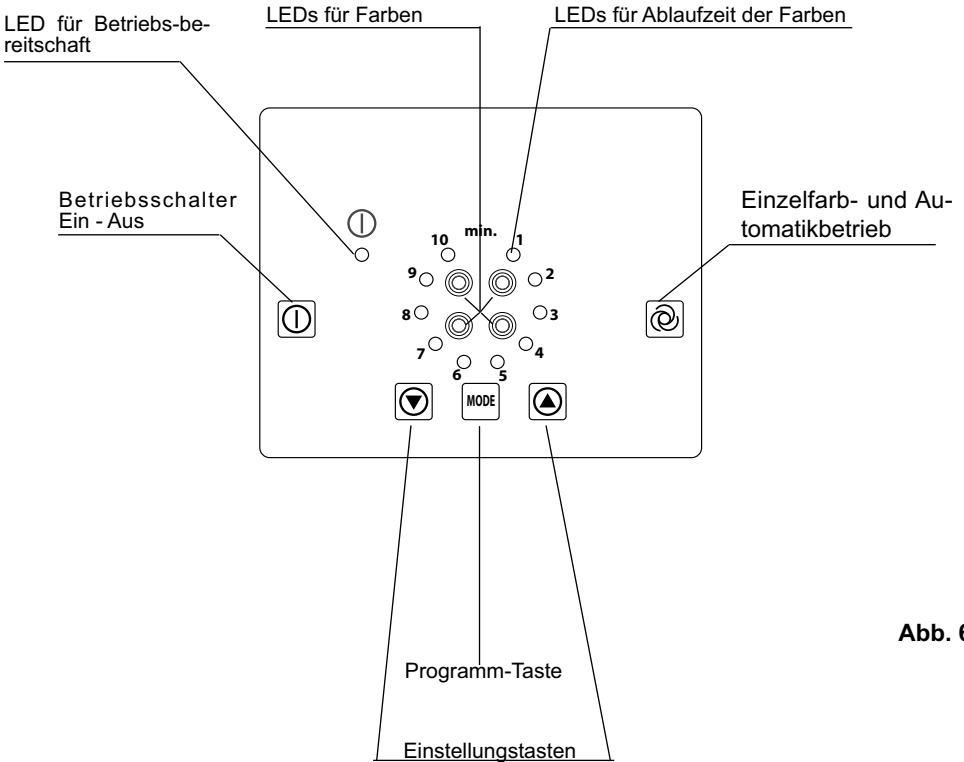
LED für Betriebs-bereitschaft

LEDs für Farben

LEDs für Ablaufzeit der Farben

Betriebsschalter Ein - Aus

Einzelfarb- und Automatikbetrieb

min.

10

1

9

2

8

3

7

4

6

5

MODE

Abb. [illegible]

Programm-Taste

Einstellungstasten